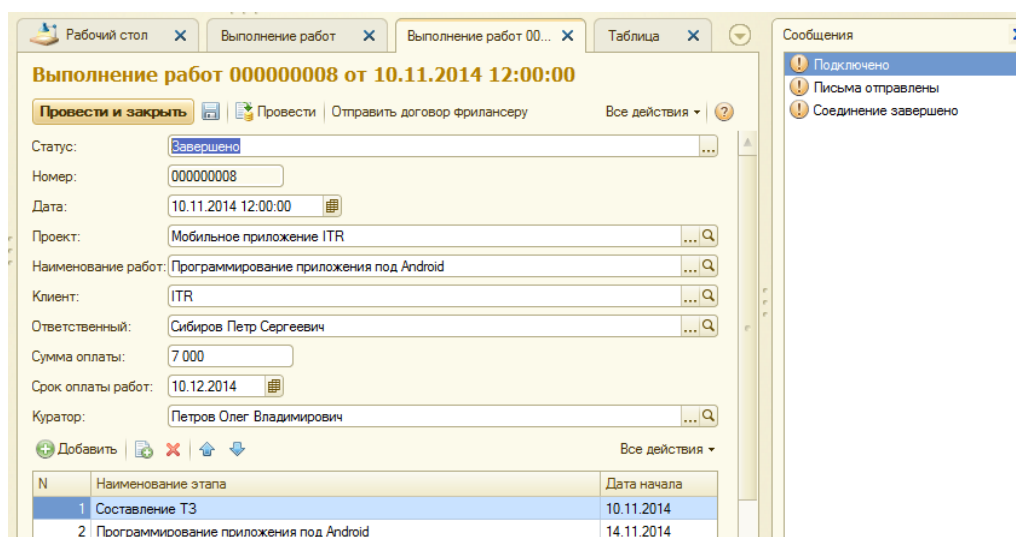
Рабочий стол
Выполнение работ
Выполнение работ 00...
Таблица

Сообщения
Подключено
Письма отправлены
Соединение завершено

Выполнение работ 000000008 от 10.11.2014 12:00:00

Провести и закрыть | Провести | Отправить договор фрилансеру | Все действия

Статус: Завершено
Номер: 000000008
Дата: 10.11.2014 12:00:00
Проект: Мобильное приложение ITR
Наименование работ: Программирование приложения под Android
Клиент: ITR
Ответственный: Сибиров Петр Сергеевич
Сумма оплаты: 7 000
Срок оплаты работ: 10.12.2014
Куратор: Петров Олег Владимирович

Добавить | Все действия

| N | Наименование этапа | Дата начала |
|---|---|---|
| 1 | Составление ТЗ | 10.11.2014 |
| 2 | Программирование приложения под Android | 14.11.2014 |